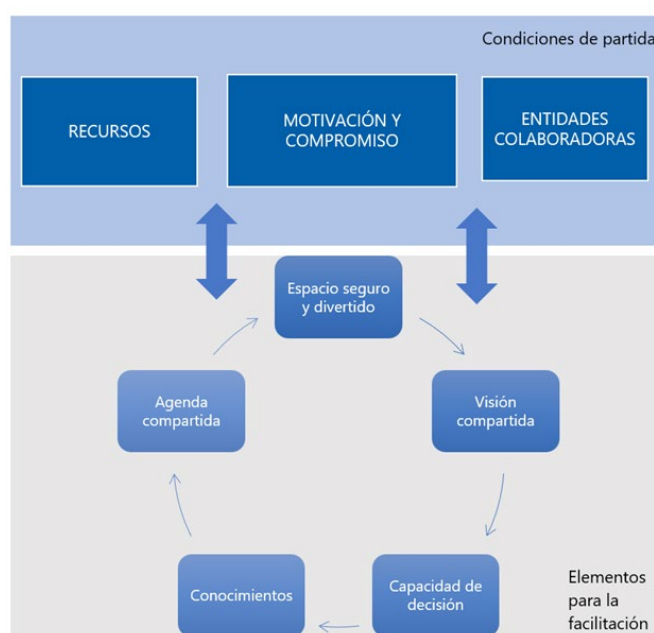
Condiciones de partida

RECURSOS

MOTIVACIÓN Y COMPROMISO

ENTIDADES COLABORADORAS

Espacio seguro y divertido

Visión compartida

Capacidad de decisión

Conocimientos

Agenda compartida

Elementos para la facilitación